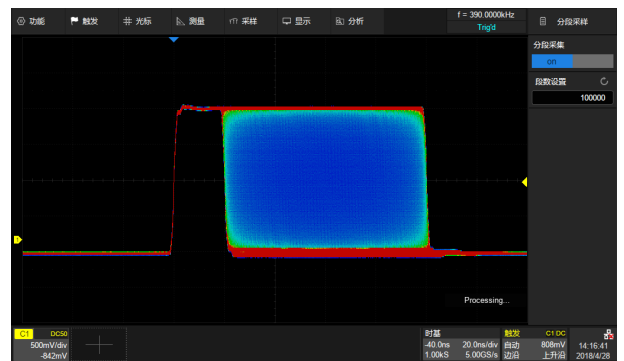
功能 触发 光标 测量 采样 显示 分析

f = 390.0000kHz
Trig'd

分段采样

分段采集
on

段数设置
100000

Processing...

C1 DC50
500mV/div
-842mV

时基
-40.0ns 20.0ns/div
1.00kS 5.00GS/s

触发 C1 DC
自动 808mV
边沿 上升沿

14:16:41
2018/4/28